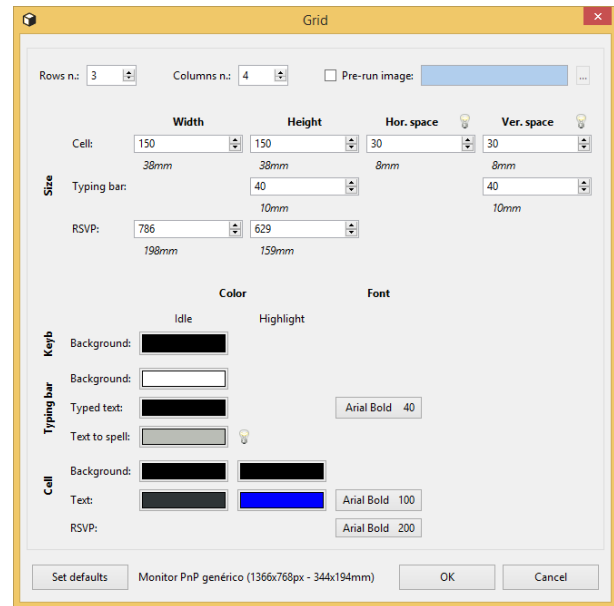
Grid

Rows n.: 3
Columns n.: 4
Pre-run image:
...

Size

| | Width | Height | Hor. space | Ver. space |
|---|---|---|---|---|
| Cell: | 150 | 150 | 30 | 30 |
| | 38mm | 38mm | 8mm | 8mm |
| Typing bar: | | 40 | | 40 |
| | | 10mm | | 10mm |
| RSVP: | 786 | 629 | | |
| | 198mm | 159mm | | |

Color
Font
Idle
Highlight

Keyb
Background:

Typing bar
Background:
Typed text:
Arial Bold 40
Text to spell:

Cell
Background:
Text:
Arial Bold 100
RSVP:
Arial Bold 200

Set defaults
Monitor PnP genérico (1366x768px - 344x194mm)
OK
Cancel